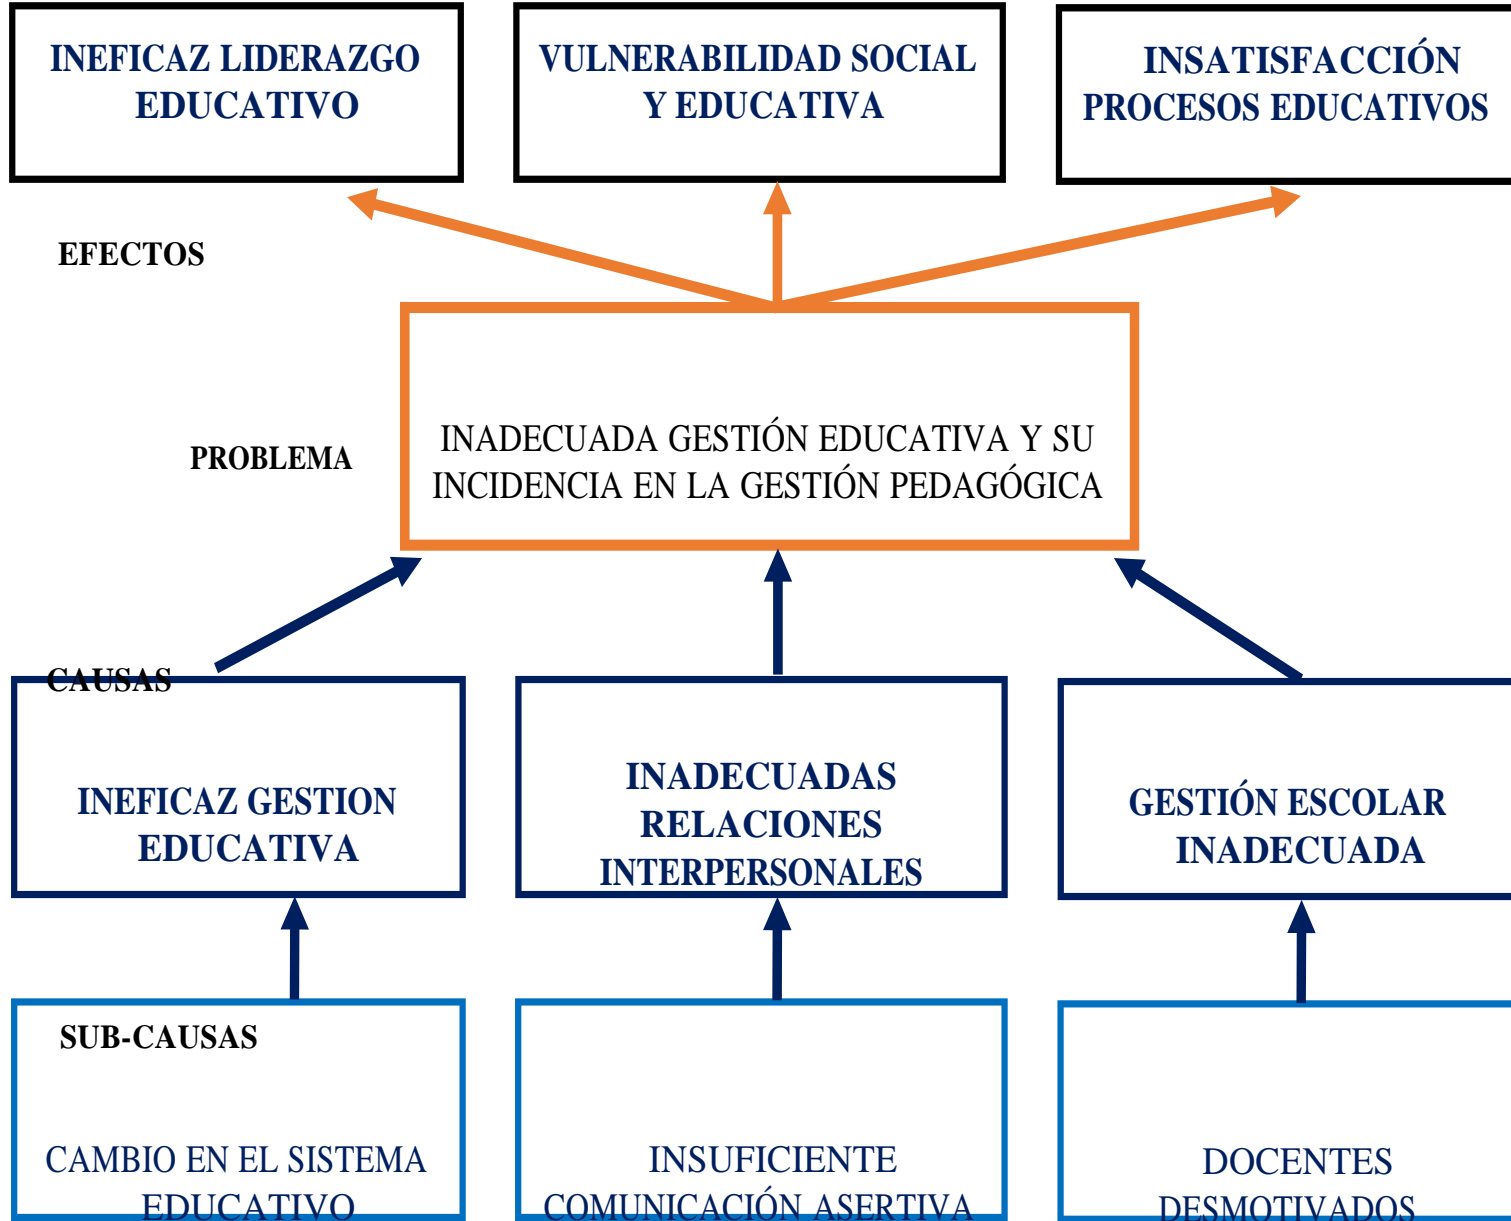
INEFICAZ LIDERAZGO EDUCATIVO

VULNERABILIDAD SOCIAL Y EDUCATIVA

INSATISFACCIÓN PROCESOS EDUCATIVOS

EFECTOS

PROBLEMA

INADECUADA GESTIÓN EDUCATIVA Y SU INCIDENCIA EN LA GESTIÓN PEDAGÓGICA

CAUSAS

INEFICAZ GESTION EDUCATIVA

INADECUADAS RELACIONES INTERPERSONALES

GESTIÓN ESCOLAR INADECUADA

SUB-CAUSAS

CAMBIO EN EL SISTEMA EDUCATIVO

INSUFICIENTE COMUNICACIÓN ASERTIVA

DOCENTES DESMOTIVADOS